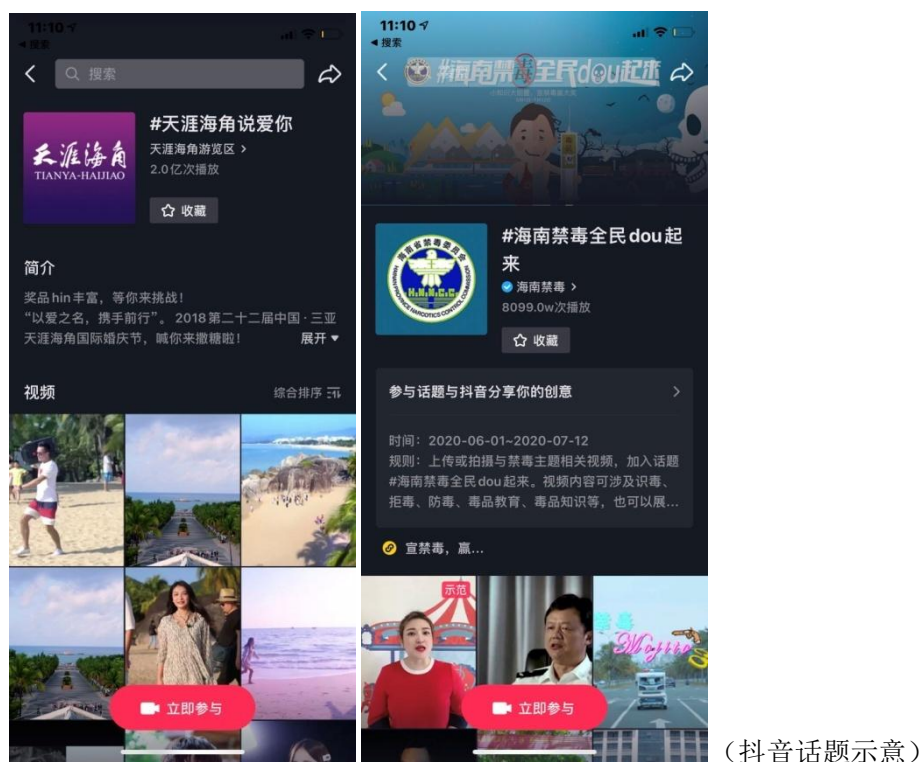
11:10
◂ 搜索
搜索

天涯海角
TIANYA-HAIJIAO

#天涯海角说爱你
天涯海角游览区 >
2.0亿次播放
☆ 收藏

简介
奖品hin丰富，等你来挑战！
“以爱之名，携手前行”。2018第二十二届中国·三亚天涯海角国际婚庆节，喊你来撒糖啦！
展开 ▾

视频
综合排序

立即参与

11:10
◂ 搜索
#海南禁毒全民dou起来

#海南禁毒全民dou起来
海南禁毒 >
8099.0w次播放
☆ 收藏

参与话题与抖音分享你的创意 >

时间：2020-06-01~2020-07-12
规则：上传或拍摄与禁毒主题相关视频，加入话题#海南禁毒全民dou起来。视频内容可涉及识毒、拒毒、防毒、毒品教育、毒品知识等，也可以展...

宣禁毒，赢...

示范

立即参与

（抖音话题示意）